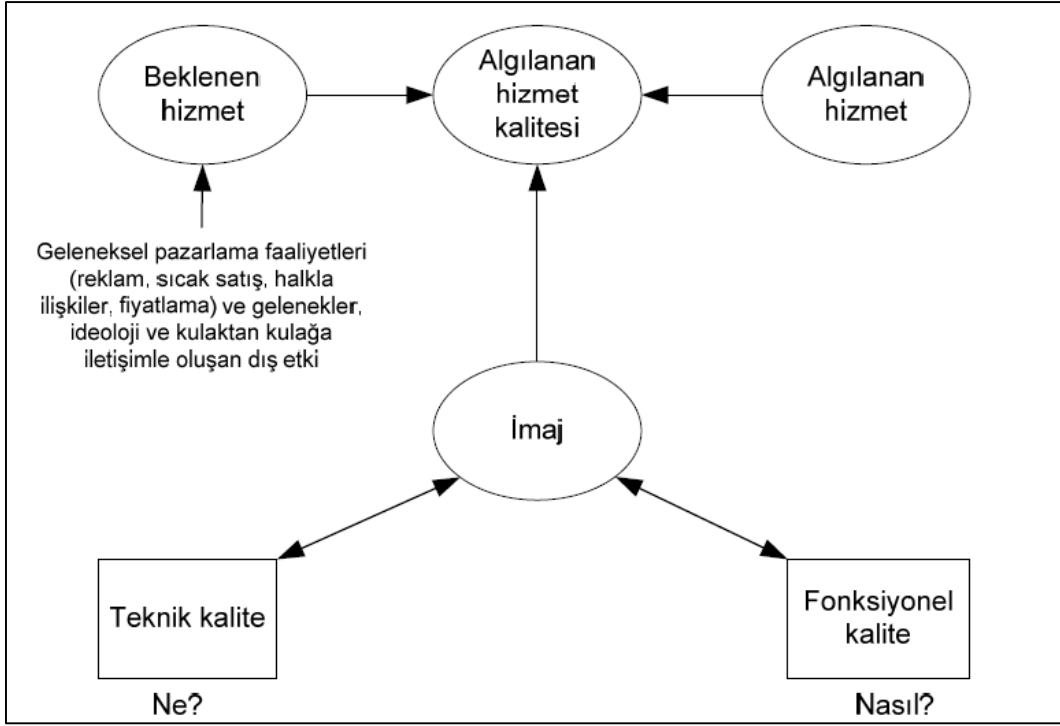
Beklenen hizmet

Algılanan hizmet kalitesi

Algılanan hizmet

Geleneksel pazarlama faaliyetleri (reklam, sıcak satış, halkla ilişkiler, fiyatlama) ve gelenekler, ideoloji ve kulaktan kulağa iletişimle oluşan dış etki

İmaj

Teknik kalite

Ne?

Fonksiyonel kalite

Nasıl?